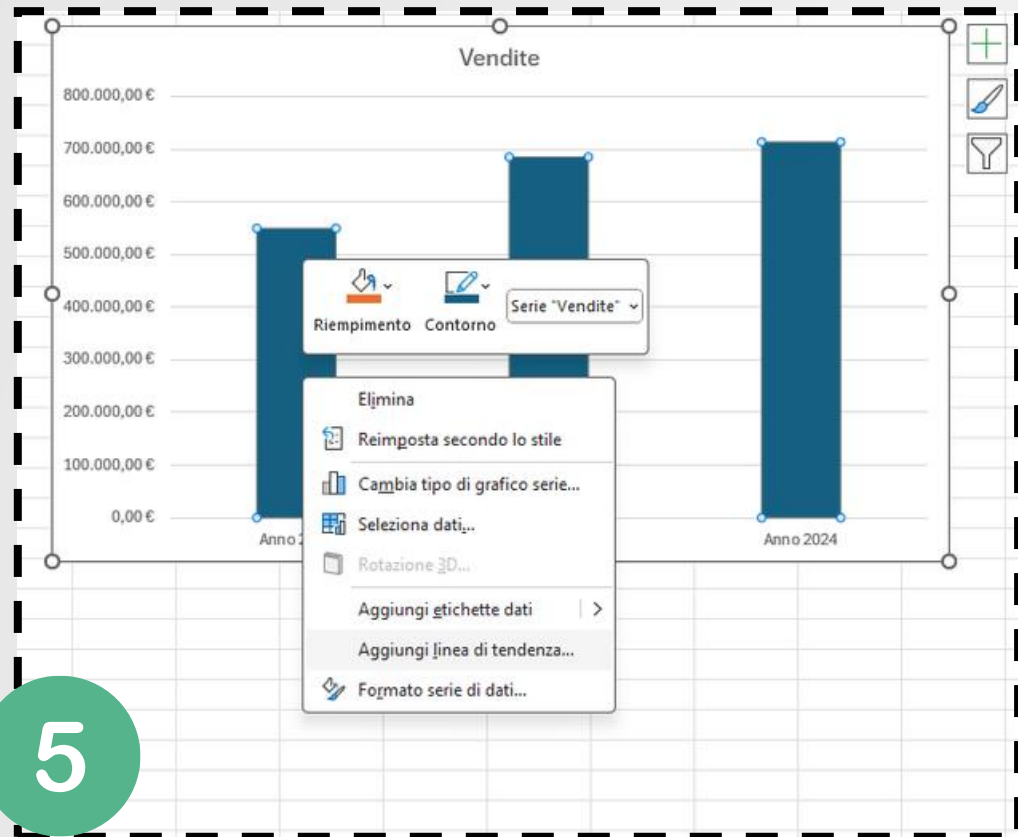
Vendite

800.000,00 €
700.000,00 €
600.000,00 €
500.000,00 €
400.000,00 €
300.000,00 €
200.000,00 €
100.000,00 €
0,00 €

Anno 2
Anno 2024

Riempimento
Contorno
Serie "Vendite"

Elimina
Reimposta secondo lo stile
Cambia tipo di grafico serie...
Seleziona dati...
Rotazione 3D...
Aggiungi etichette dati
Aggiungi linea di tendenza...
Formato serie di dati...

5